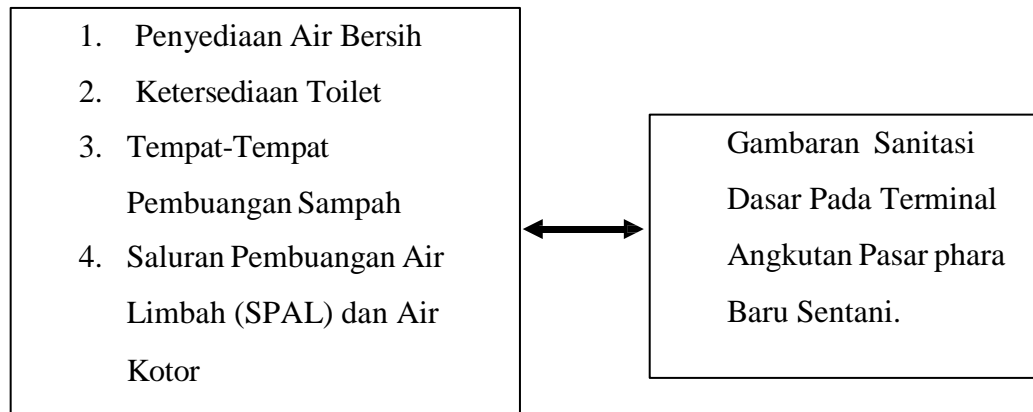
1. Penyediaan Air Bersih
2. Ketersediaan Toilet
3. Tempat-Tempat Pembuangan Sampah
4. Saluran Pembuangan Air Limbah (SPAL) dan Air Kotor

Gambaran Sanitasi Dasar Pada Terminal Angkutan Pasar phara Baru Sentani.